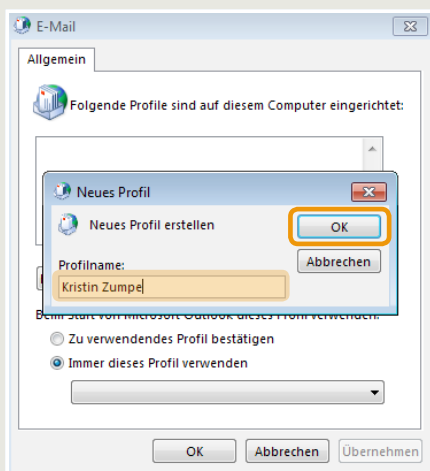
E-Mail

Allgemein

Folgende Profile sind auf diesem Computer eingerichtet:

Neues Profil

Neues Profil erstellen

OK

Abbrechen

Profilname:

Kristin Zumpe

Beim Start von Microsoft Outlook dieses Profil verwenden:

Zu verwendendes Profil bestätigen

Immer dieses Profil verwenden

OK

Abbrechen

Übernehmen